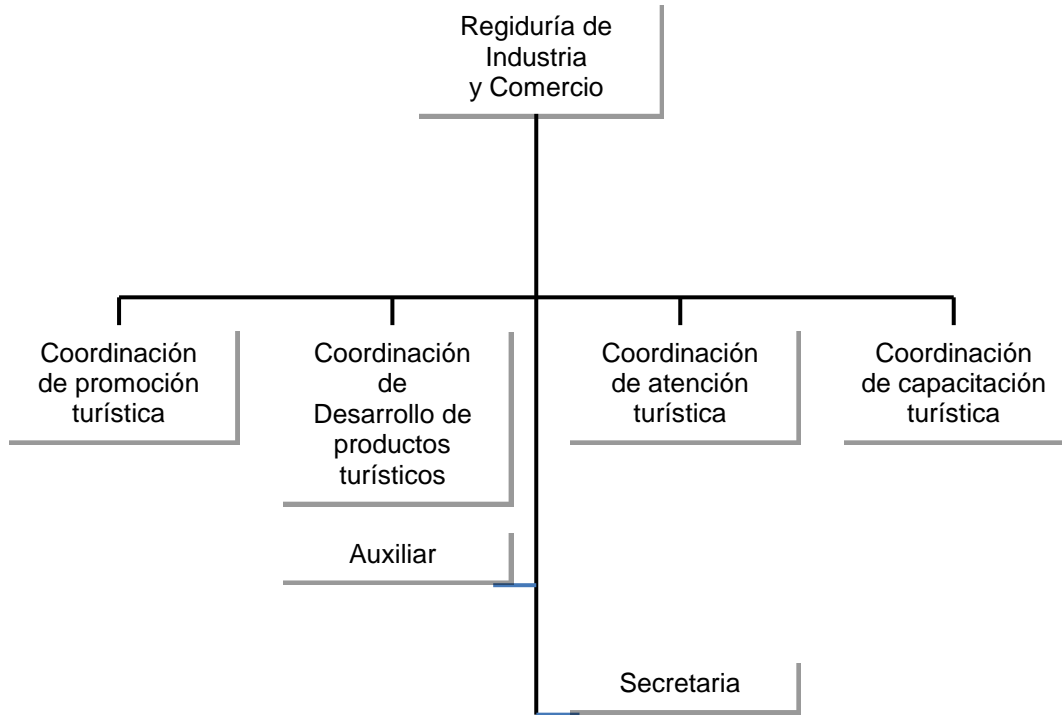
Regiduría de Industria y Comercio

Coordinación de promoción turística

Coordinación de Desarrollo de productos turísticos

Coordinación de atención turística

Coordinación de capacitación turística

Auxiliar

Secretaria